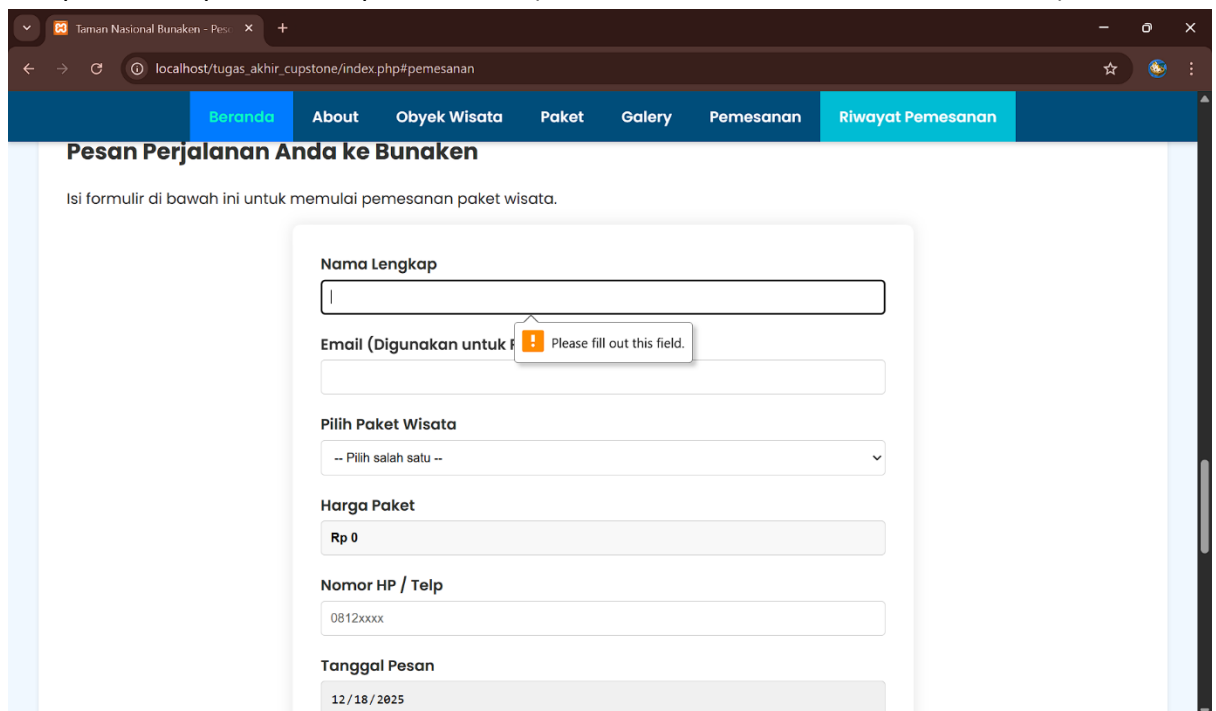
Taman Nasional Bunaken - Pes

localhost/tugas_akhir_cupstone/index.php#pemesanan

Beranda About Obyek Wisata Paket Galery Pemesanan Riwayat Pemesanan

Pesan Perjalanan Anda ke Bunaken

Isi formulir di bawah ini untuk memulai pemesanan paket wisata.

Nama Lengkap

Please fill out this field.

Email (Digunakan untuk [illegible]

Pilih Paket Wisata

-- Pilih salah satu --

Harga Paket

Rp 0

Nomor HP / Telp

0812xxxx

Tanggal Pesan

12/18/2025